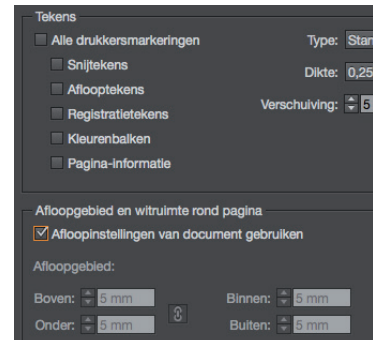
Tekens

Alle drukkersmarkeringen

Snijtekens

Aflooptekens

Registratietekens

Kleurenbalken

Pagina-informatie

Type: Stan

Dikte: 0,25

Verschuiving: 5

Afloopgebied en witruimte rond pagina

Afloopinstellingen van document gebruiken

Afloopgebied:

Boven: 5 mm

Onder: 5 mm

Binnen: 5 mm

Buiten: 5 mm